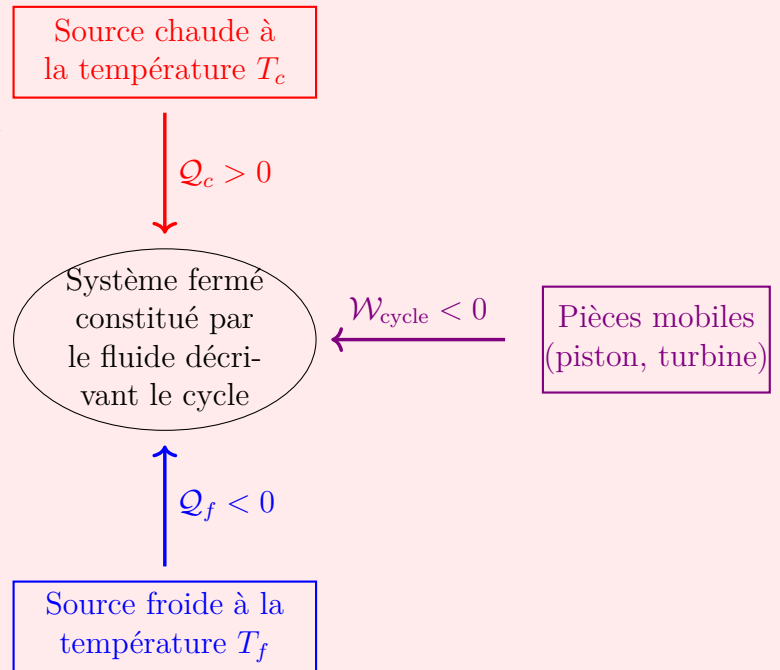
Source chaude à la température $T_c$

$\mathcal{Q}_c > 0$

Système fermé constitué par le fluide décrivant le cycle

$\mathcal{W}_{\text{cycle}} < 0$

Pièces mobiles (piston, turbine)

$\mathcal{Q}_f < 0$

Source froide à la température $T_f$